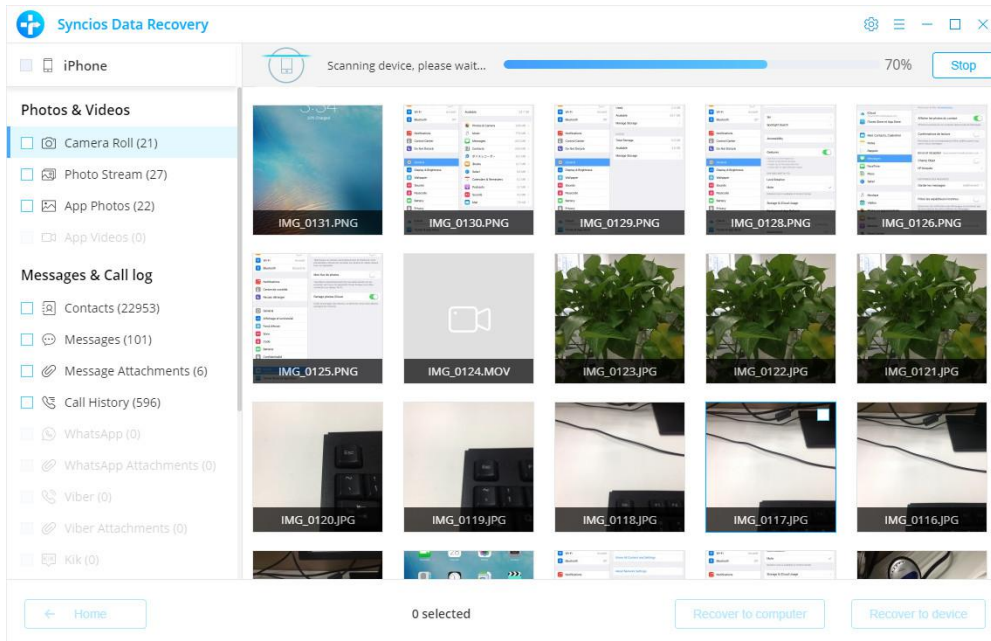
Syncios Data Recovery

iPhone

Scanning device, please wait...

70%

Stop

Photos & Videos

Camera Roll (21)

Photo Stream (27)

App Photos (22)

App Videos (0)

Messages & Call log

Contacts (22953)

Messages (101)

Message Attachments (6)

Call History (596)

WhatsApp (0)

WhatsApp Attachments (0)

Viber (0)

Viber Attachments (0)

Kik (0)

IMG_0131.PNG

IMG_0130.PNG

IMG_0129.PNG

IMG_0128.PNG

IMG_0126.PNG

IMG_0125.PNG

IMG_0124.MOV

IMG_0123.JPG

IMG_0122.JPG

IMG_0121.JPG

IMG_0120.JPG

IMG_0119.JPG

IMG_0118.JPG

IMG_0117.JPG

IMG_0116.JPG

Home

0 selected

Recover to computer

Recover to device